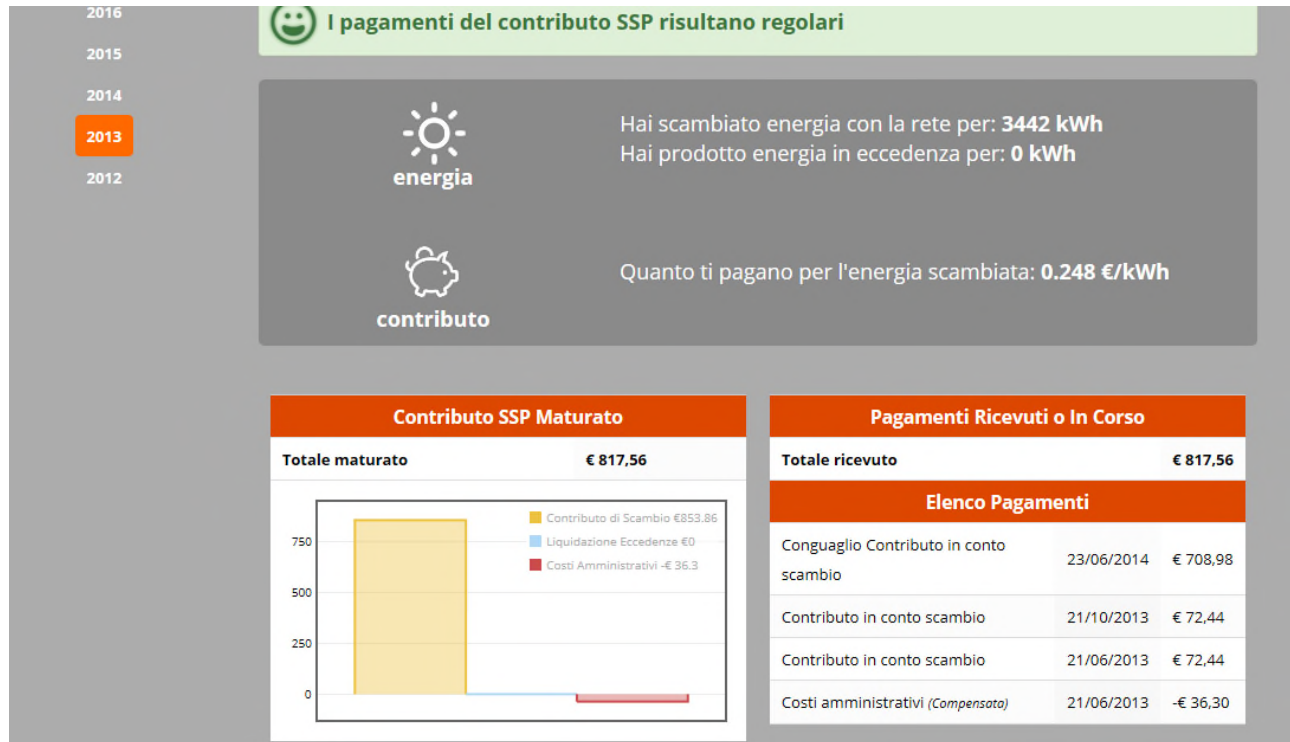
2016
2015
2014
2013
2012

I pagamenti del contributo SSP risultano regolari

energia

Hai scambiato energia con la rete per: 3442 kWh
Hai prodotto energia in eccedenza per: 0 kWh

contributo

Quanto ti pagano per l'energia scambiata: 0.248 €/kWh

Contributo SSP Maturato

| Totale maturato | € 817,56 |
|---|---|

Contributo di Scambio €853.86
Liquidazione Eccedenze €0
Costi Amministrativi -€ 36.3

750
500
250
0

Pagamenti Ricevuti o In Corso

| Totale ricevuto | € 817,56 |
|---|---|

Elenco Pagamenti

| Conguaglio Contributo in conto scambio | 23/06/2014 | € 708,98 |
|---|---|---|
| Contributo in conto scambio | 21/10/2013 | € 72,44 |
| Contributo in conto scambio | 21/06/2013 | € 72,44 |
| Costi amministrativi (Compensato) | 21/06/2013 | -€ 36,30 |